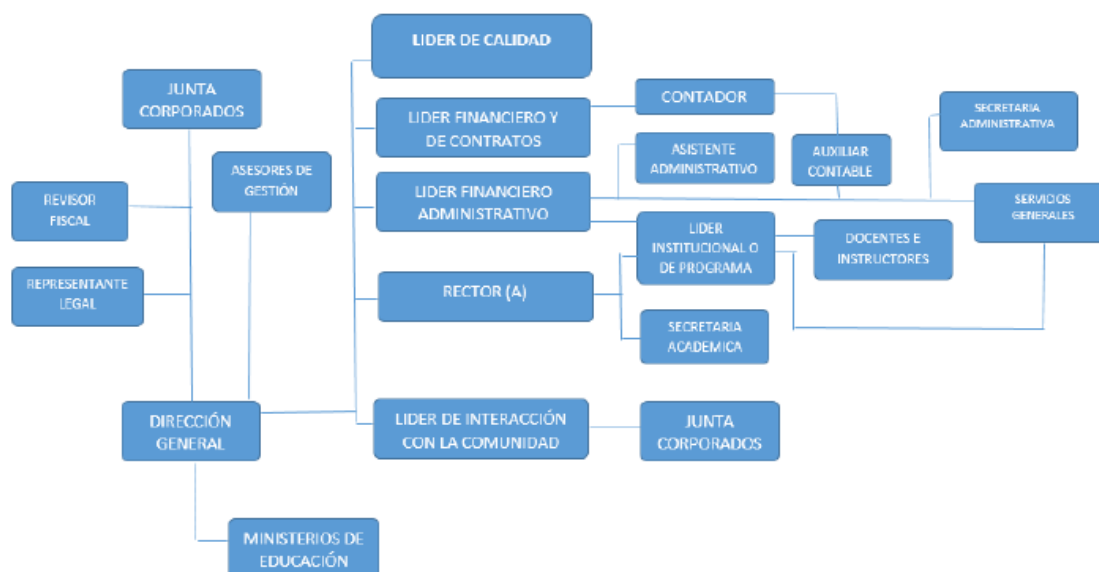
LIDER DE CALIDAD

JUNTA CORPORADOS

LIDER FINANCIERO Y DE CONTRATOS

CONTADOR

SECRETARIA ADMINISTRATIVA

ASISTENTE ADMINISTRATIVO

AUXILIAR CONTABLE

ASESORES DE GESTIÓN

REVISOR FISCAL

LIDER FINANCIERO ADMINISTRATIVO

SERVICIOS GENERALES

LIDER INSTITUCIONAL O DE PROGRAMA

DOCENTES E INSTRUCTORES

REPRESENTANTE LEGAL

RECTOR (A)

SECRETARIA ACADEMICA

DIRECCIÓN GENERAL

LIDER DE INTERACCIÓN CON LA COMUNIDAD

JUNTA CORPORADOS

MINISTERIOS DE EDUCACIÓN